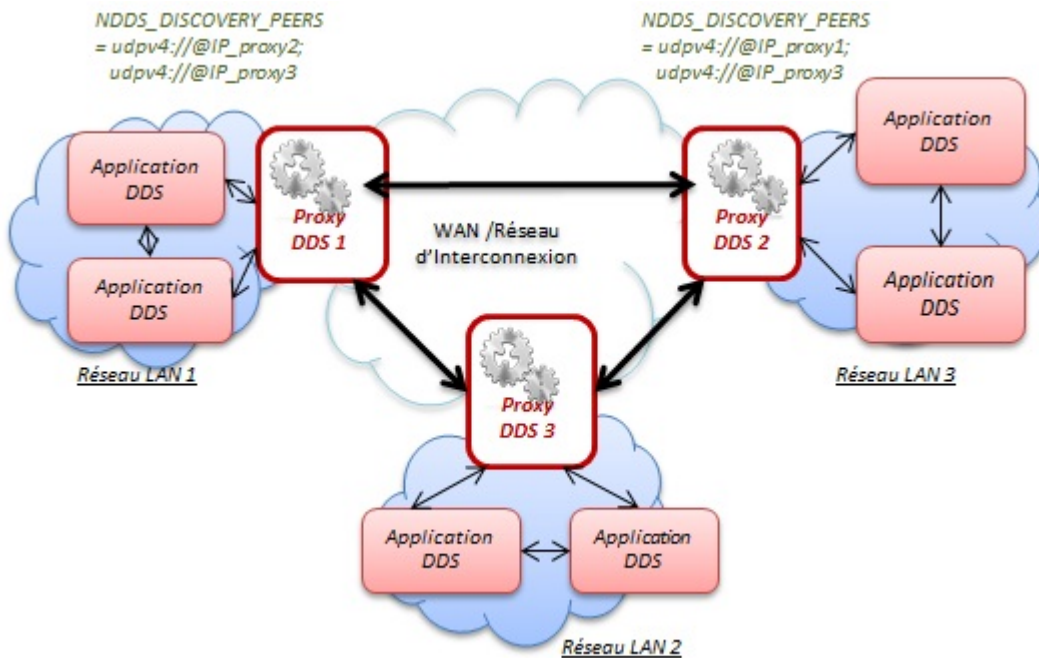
NDDS_DISCOVERY_PEERS
= udpv4://@IP_proxy2;
udpv4://@IP_proxy3

NDDS_DISCOVERY_PEERS
= udpv4://@IP_proxy1;
udpv4://@IP_proxy3

Application DDS

Application DDS

Proxy DDS 1

WAN /Réseau d'Interconnexion

Proxy DDS 2

Application DDS

Application DDS

Réseau LAN 1

Proxy DDS 3

Réseau LAN 3

Application DDS

Application DDS

Réseau LAN 2